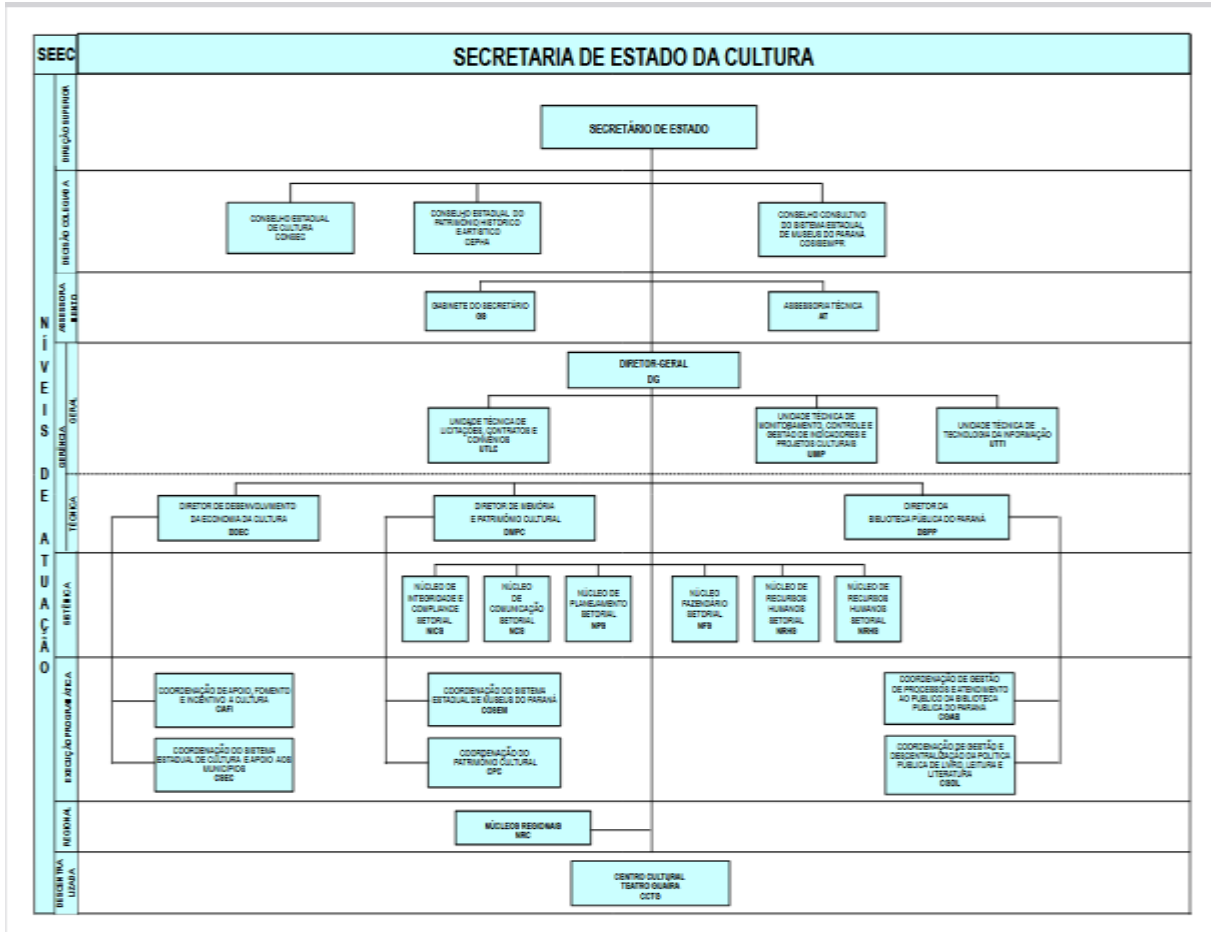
SEEC

SECRETARIA DE ESTADO DA CULTURA

NÍVEIS DE ATUAÇÃO

DIREÇÃO SUPERIOR

SECRETÁRIO DE ESTADO

DECISÃO COLEGIADA

CONSELHO ESTADUAL DE CULTURA CONSEC

CONSELHO ESTADUAL DO PATRIMÔNIO HISTÓRICO E ARTÍSTICO CEPHA

CONSELHO CONSULTIVO DO SISTEMA ESTADUAL DE MUSEUS DO PARANÁ COSISEM/PR

ASSESSORAMENTO

GABINETE DO SECRETÁRIO GS

ASSESSORIA TÉCNICA AT

GERÊNCIA

GERAL

DIRETOR-GERAL DG

UNIDADE TÉCNICA DE LICITAÇÕES, CONTRATOS E CONVÊNIOS UTLC

UNIDADE TÉCNICA DE MONITORAMENTO, CONTROLE E GESTÃO DE INDICADORES E PROJETOS CULTURAIS UMP

UNIDADE TÉCNICA DE TECNOLOGIA DA INFORMAÇÃO UTTI

TÉCNICA

DIRETOR DE DESENVOLVIMENTO DA ECONOMIA DA CULTURA DDEC

DIRETOR DE MEMÓRIA E PATRIMÔNIO CULTURAL DMPC

DIRETOR DA BIBLIOTECA PÚBLICA DO PARANÁ DBPP

SISTÊMICA

NÚCLEO DE INTEGRIDADE E COMPLIANCE SETORIAL NICS

NÚCLEO DE COMUNICAÇÃO SETORIAL NCS

NÚCLEO DE PLANEJAMENTO SETORIAL NPS

NÚCLEO FAZENDÁRIO SETORIAL NFS

NÚCLEO DE RECURSOS HUMANOS SETORIAL NRHS

NÚCLEO DE RECURSOS HUMANOS SETORIAL NRHS

EXECUÇÃO PROGRAMÁTICA

COORDENAÇÃO DE APOIO, FOMENTO E INCENTIVO À CULTURA CAFI

COORDENAÇÃO DO SISTEMA ESTADUAL DE CULTURA E APOIO AOS MUNICÍPIOS CSEC

COORDENAÇÃO DO SISTEMA ESTADUAL DE MUSEUS DO PARANÁ COSEM

COORDENAÇÃO DO PATRIMÔNIO CULTURAL CPC

COORDENAÇÃO DE GESTÃO DE PROCESSOS E ATENDIMENTO AO PÚBLICO DA BIBLIOTECA PÚBLICA DO PARANÁ CGAB

COORDENAÇÃO DE GESTÃO E DESCENTRALIZAÇÃO DA POLÍTICA PÚBLICA DE LIVRO, LEITURA E LITERATURA CGDL

REGIONAL

NÚCLEOS REGIONAIS NRC

DESCENTRALIZADA

CENTRO CULTURAL TEATRO GUAÍRA CCTG